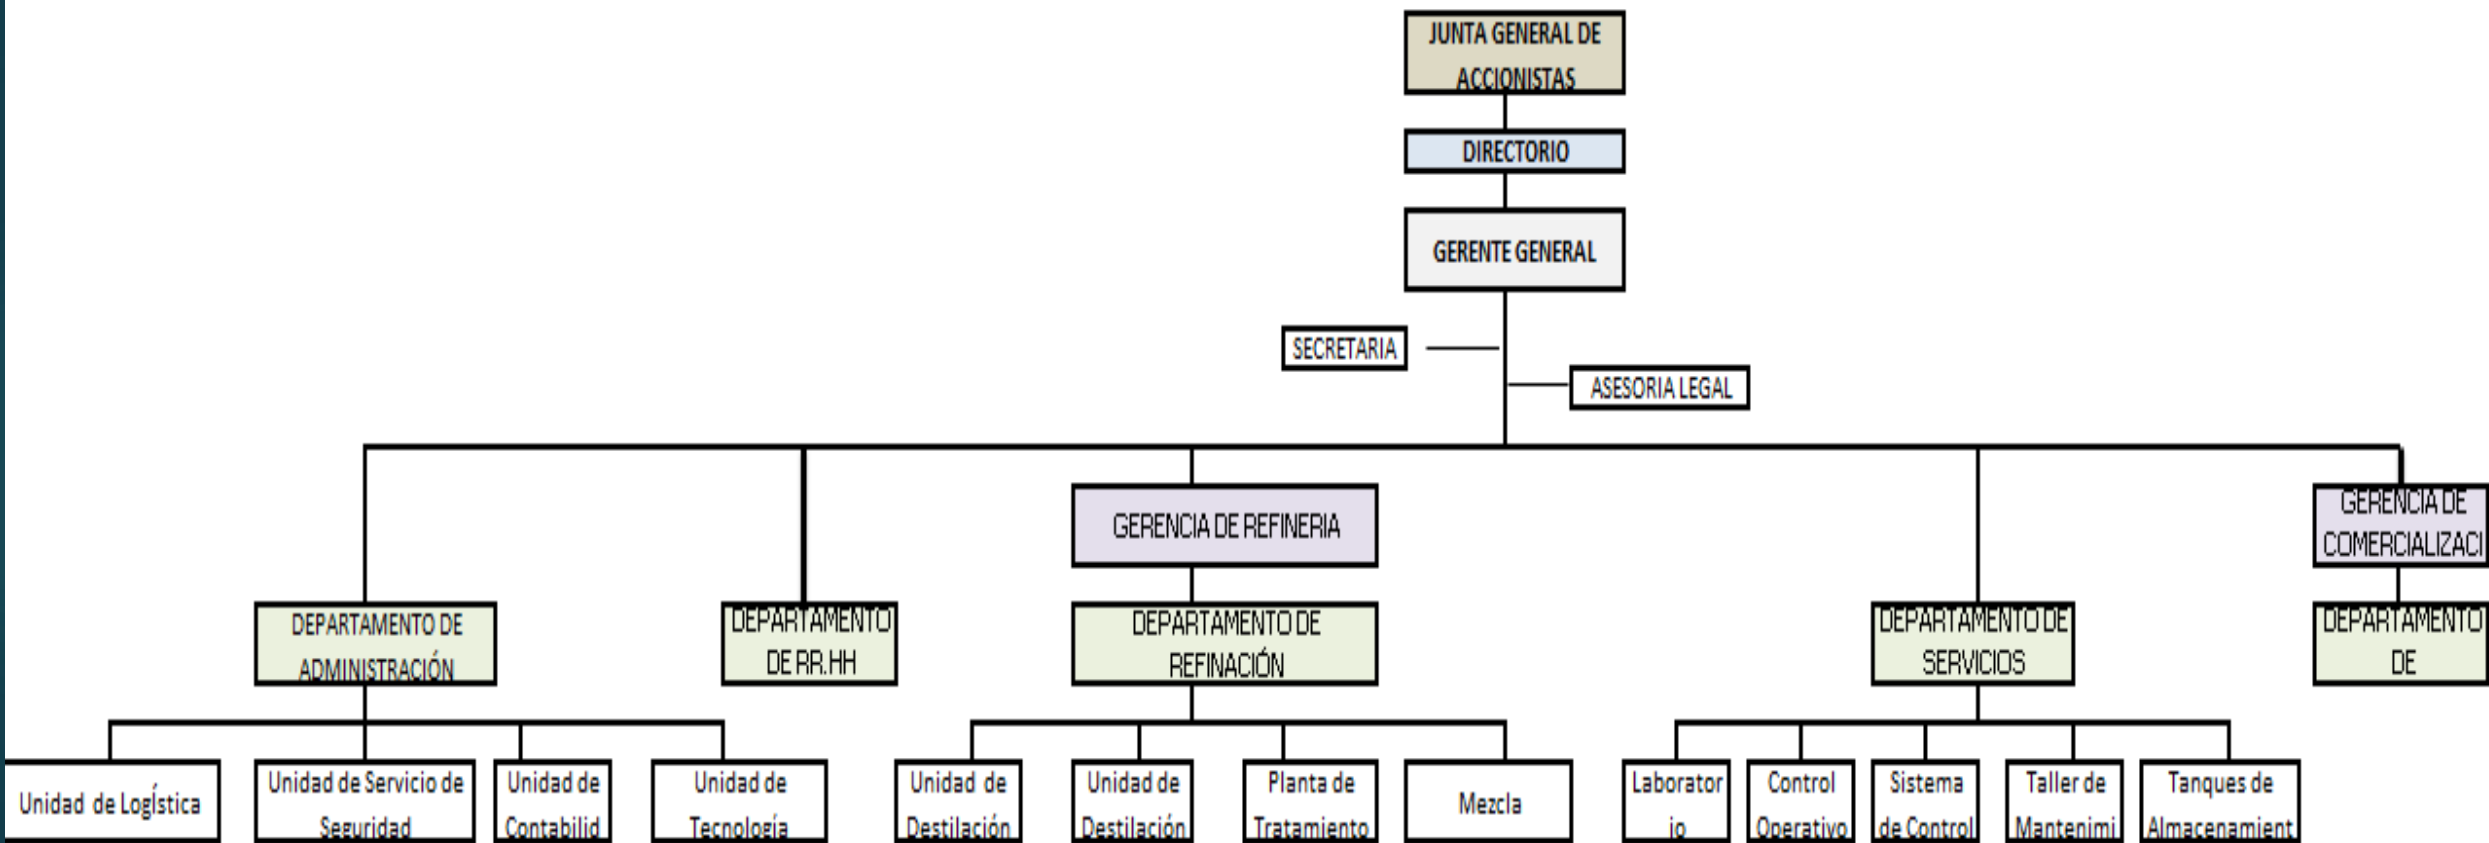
JUNTA GENERAL DE ACCIONISTAS

DIRECTORIO

GERENTE GENERAL

SECRETARIA

ASESORIA LEGAL

GERENCIA DE REFINERIA

GERENCIA DE COMERCIALIZACI

DEPARTAMENTO DE ADMINISTRACIÓN

DEPARTAMENTO DE RR.HH

DEPARTAMENTO DE REFINACIÓN

DEPARTAMENTO DE SERVICIOS

DEPARTAMENTO DE

Unidad de Logística

Unidad de Servicio de Seguridad

Unidad de Contabilid

Unidad de Tecnología

Unidad de Destilación

Unidad de Destilación

Planta de Tratamiento

Mezcla

Laborator io

Control Operativo

Sistema de Control

Taller de Mantenimi

Tanques de Almacenamient